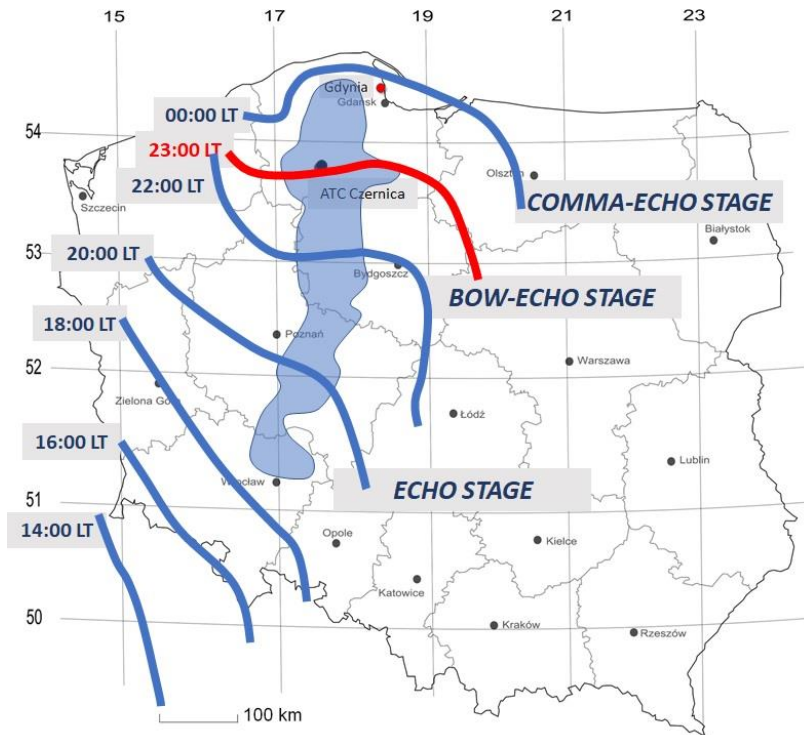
15 17 19 21 23

54
53
52
51
50

00:00 LT
23:00 LT
22:00 LT
20:00 LT
18:00 LT
16:00 LT
14:00 LT

Gdynia
Gdańsk
ATC Czernica
Olsztyn
Szczecin
Białystok
Bydgoszcz
Poznań
Warszawa
Zielona Góra
Łódź
Wrocław
Lublin
Opole
Kielce
Katowice
Kraków
Rzeszów

COMMA-ECHO STAGE
BOW-ECHO STAGE
ECHO STAGE

100 km